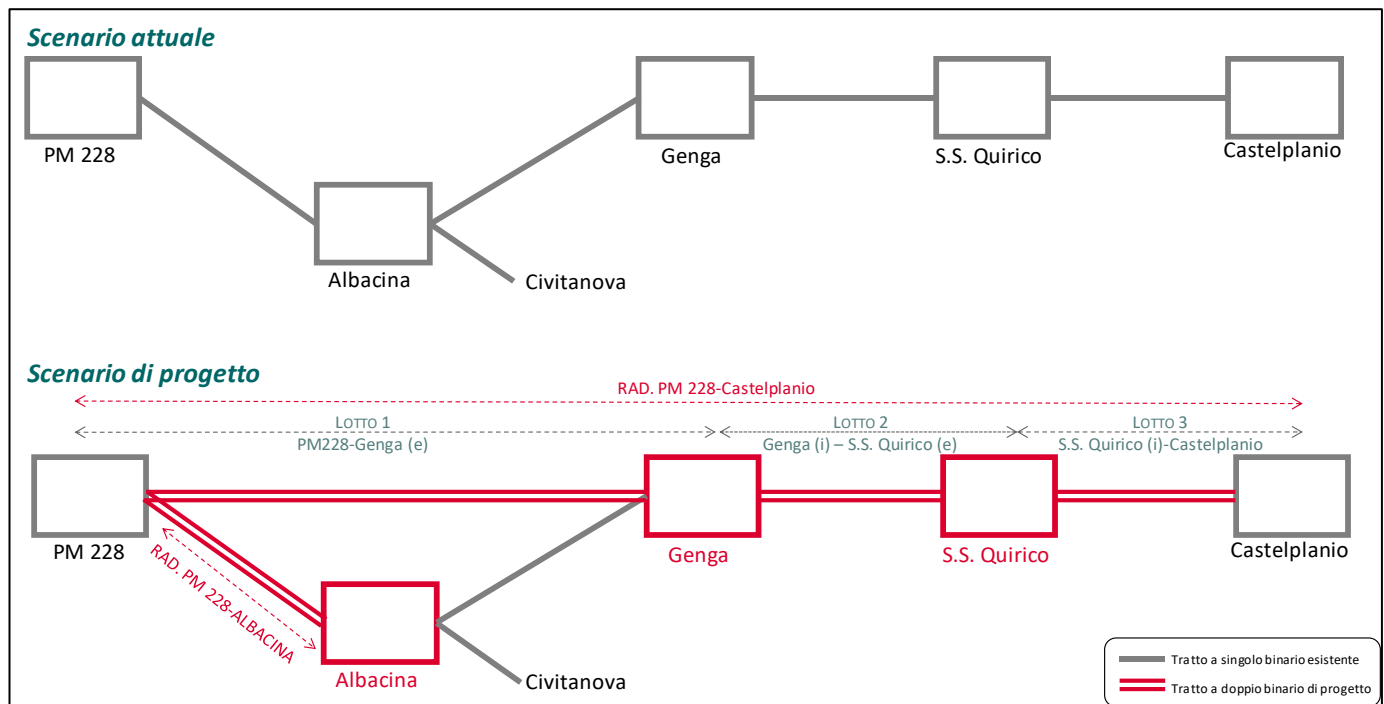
Scenario attuale

PM 228
Albacina
Civitanova
Genga
S.S. Quirico
Castelplanio

Scenario di progetto

RAD. PM 228-Castelplanio

LOTTO 1
PM228-Genga (e)

LOTTO 2
Genga (i) – S.S. Quirico (e)

LOTTO 3
S.S. Quirico (i)-Castelplanio

PM 228
RAD. PM 228-ALBACINA
Albacina
Civitanova
Genga
S.S. Quirico
Castelplanio

Tratto a singolo binario esistente
Tratto a doppio binario di progetto